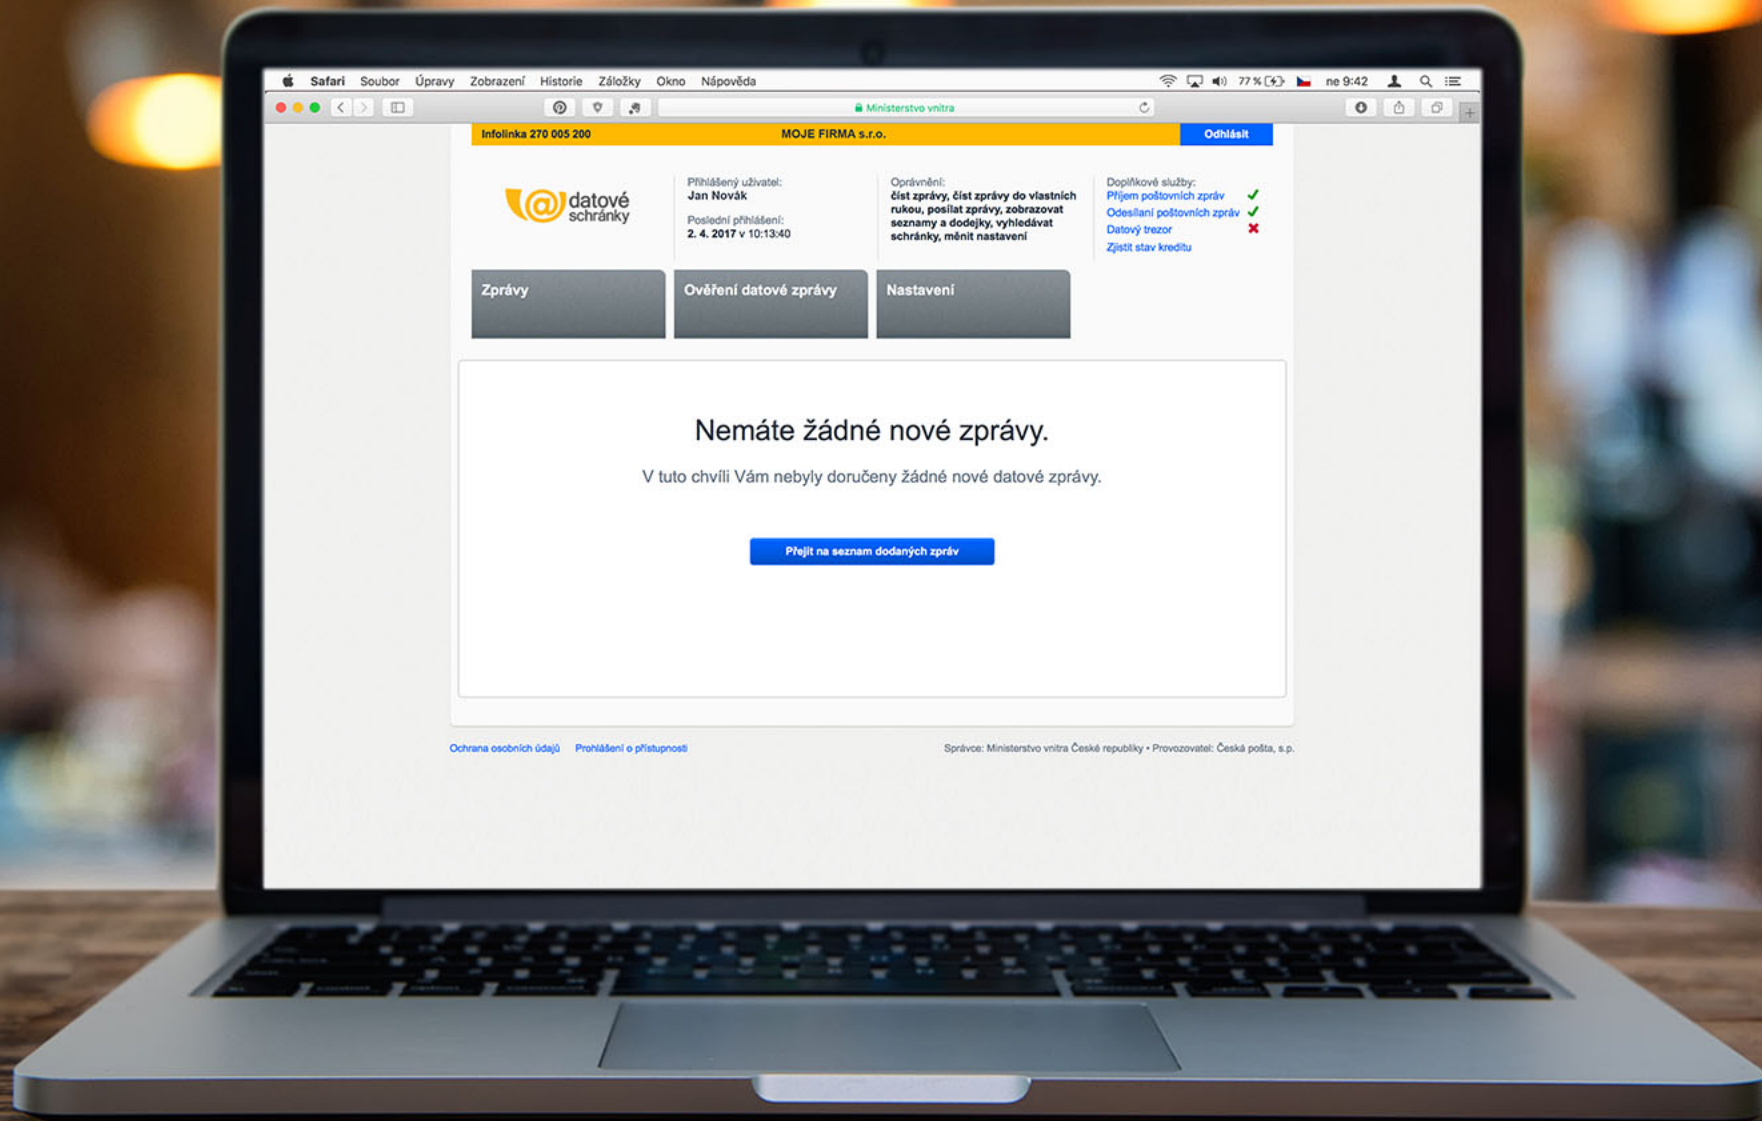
Safari Soubor Úpravy Zobrazení Historie Záložky Okno Nápověda 77 % ne 9:42

Ministerstvo vnitra

Infolinka 270 005 200 MOJE FIRMA s.r.o. Odhlásit

datové schránky

Přihlášený uživatel:
Jan Novák
Poslední přihlášení:
2. 4. 2017 v 10:13:40

Oprávnění:
číst zprávy, číst zprávy do vlastních rukou, posílat zprávy, zobrazovat seznamy a dodejky, vyhledávat schránky, měnit nastavení

Doplňkové služby:
Příjem poštovních zpráv
Odesílaní poštovních zpráv
Datový trezor
Zjistit stav kreditu

Zprávy
Ověření datové zprávy
Nastavení

Nemáte žádné nové zprávy.

V tuto chvíli Vám nebyly doručeny žádné nové datové zprávy.

Přejít na seznam dodaných zpráv

Ochrana osobních údajů Prohlášení o přístupnosti

Správce: Ministerstvo vnitra České republiky • Provozovatel: Česká pošta, s.p.